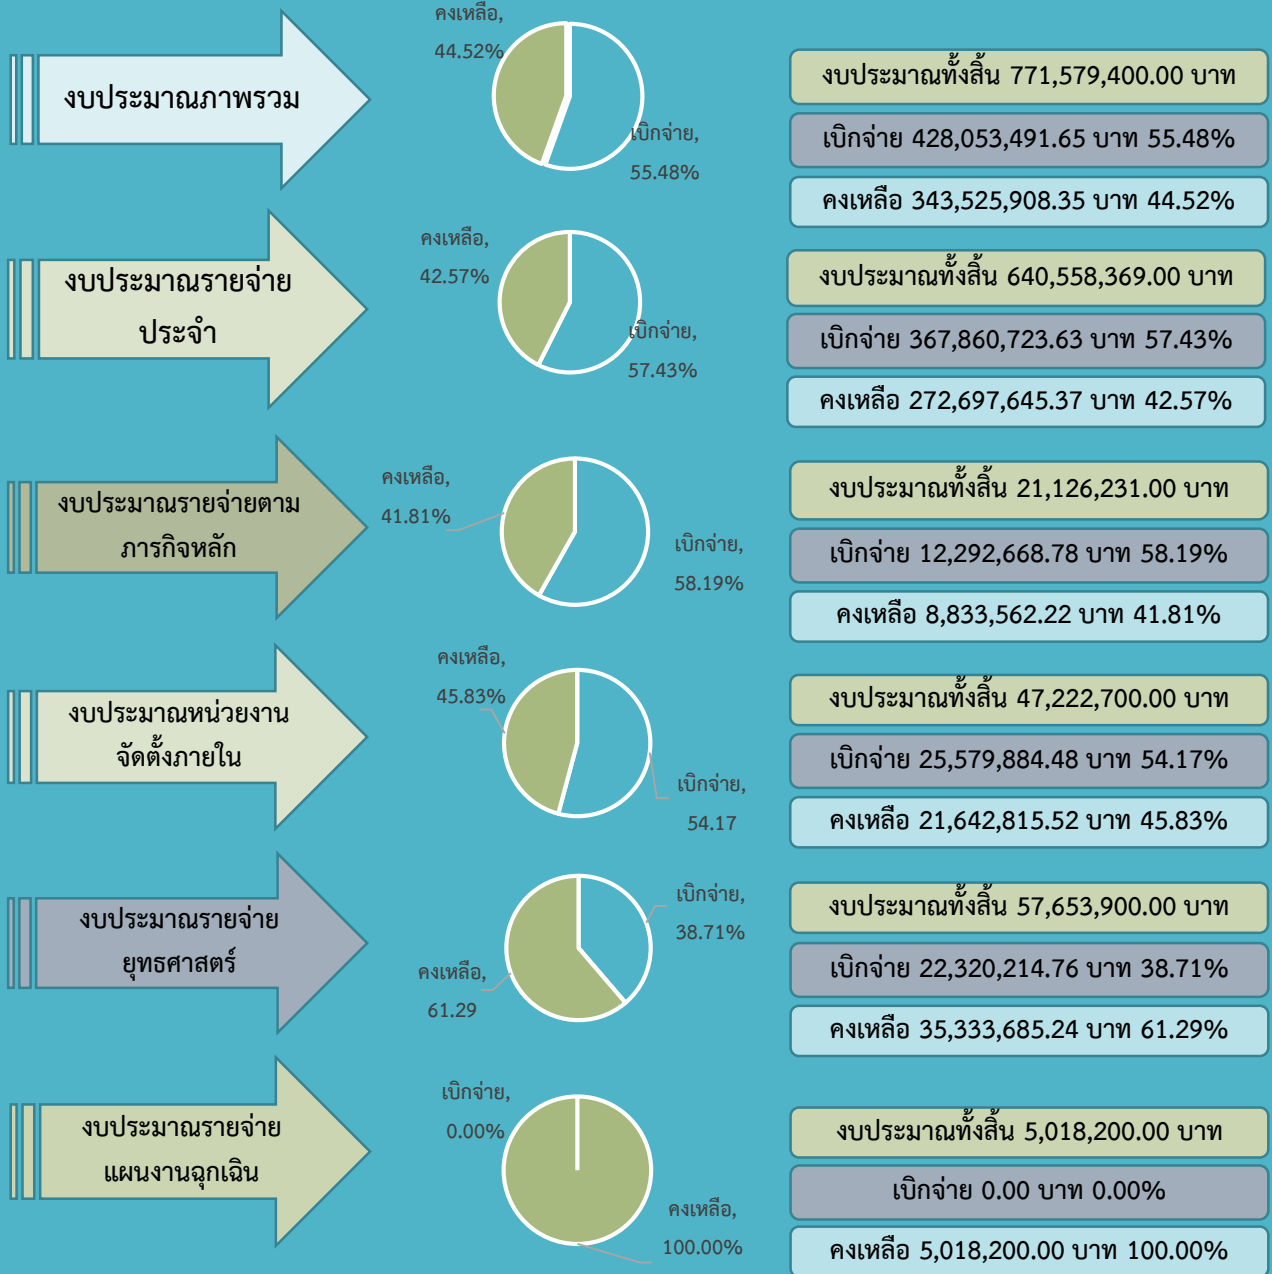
งบประมาณภาพรวม

คงเหลือ, 44.52%

เบิกจ่าย, 55.48%

งบประมาณทั้งสิ้น 771,579,400.00 บาท

เบิกจ่าย 428,053,491.65 บาท 55.48%

คงเหลือ 343,525,908.35 บาท 44.52%

งบประมาณรายจ่ายประจำ

คงเหลือ, 42.57%

เบิกจ่าย, 57.43%

งบประมาณทั้งสิ้น 640,558,369.00 บาท

เบิกจ่าย 367,860,723.63 บาท 57.43%

คงเหลือ 272,697,645.37 บาท 42.57%

งบประมาณรายจ่ายตามภารกิจหลัก

คงเหลือ, 41.81%

เบิกจ่าย, 58.19%

งบประมาณทั้งสิ้น 21,126,231.00 บาท

เบิกจ่าย 12,292,668.78 บาท 58.19%

คงเหลือ 8,833,562.22 บาท 41.81%

งบประมาณหน่วยงานจัดตั้งภายใน

คงเหลือ, 45.83%

เบิกจ่าย, 54.17

งบประมาณทั้งสิ้น 47,222,700.00 บาท

เบิกจ่าย 25,579,884.48 บาท 54.17%

คงเหลือ 21,642,815.52 บาท 45.83%

งบประมาณรายจ่ายยุทธศาสตร์

เบิกจ่าย, 38.71%

คงเหลือ, 61.29

งบประมาณทั้งสิ้น 57,653,900.00 บาท

เบิกจ่าย 22,320,214.76 บาท 38.71%

คงเหลือ 35,333,685.24 บาท 61.29%

งบประมาณรายจ่ายแผนงานฉุกเฉิน

เบิกจ่าย, 0.00%

คงเหลือ, 100.00%

งบประมาณทั้งสิ้น 5,018,200.00 บาท

เบิกจ่าย 0.00 บาท 0.00%

คงเหลือ 5,018,200.00 บาท 100.00%